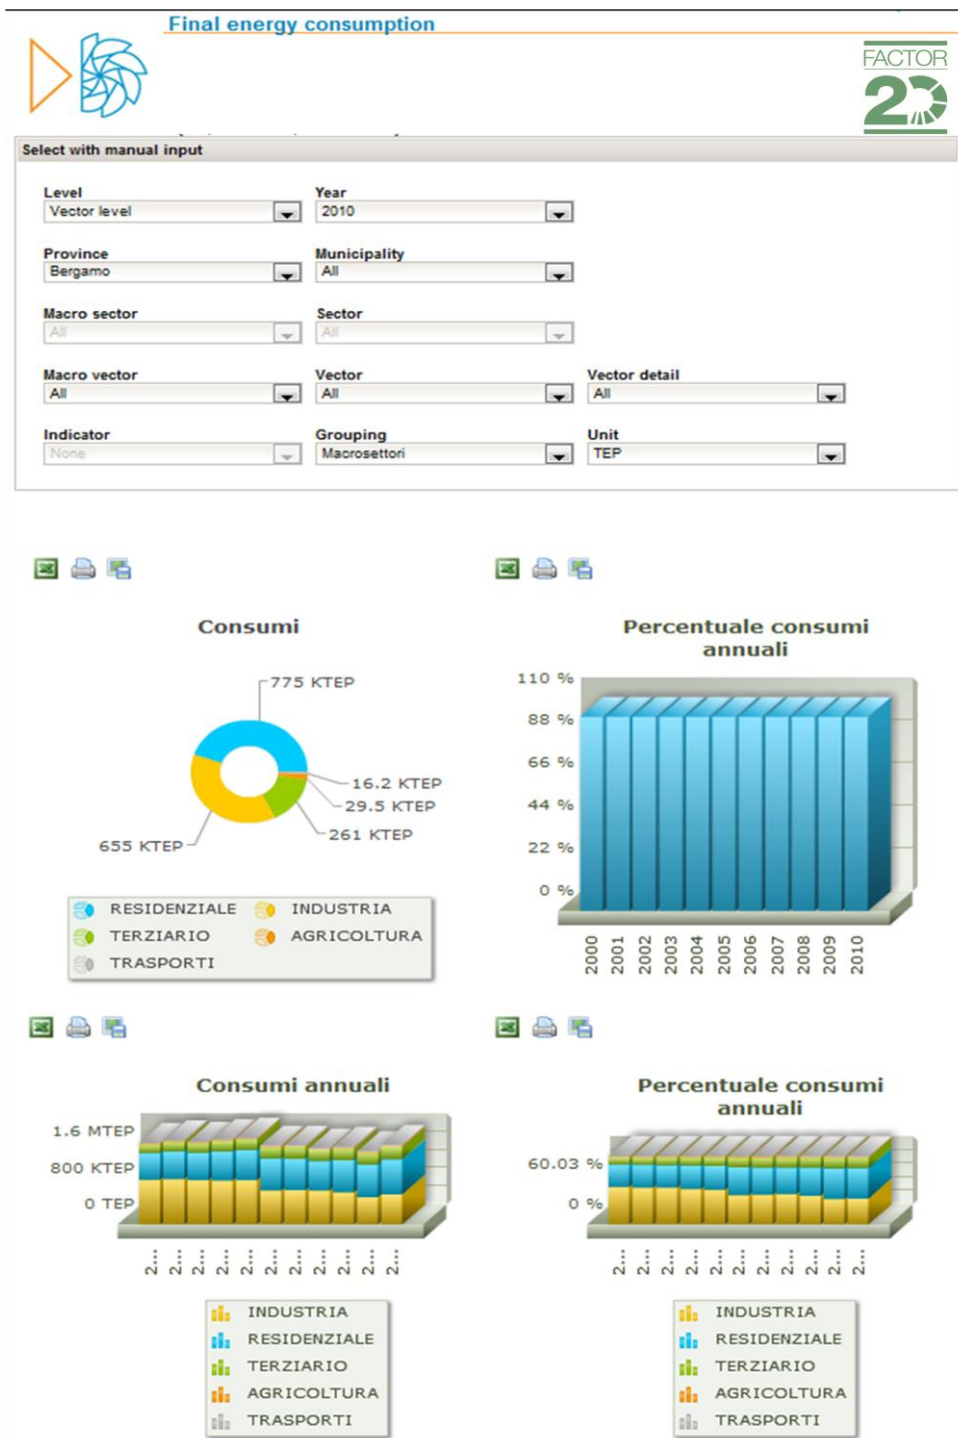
Final energy consumption

FACTOR 20

Select with manual input

Level
Vector level

Year
2010

Province
Bergamo

Municipality
All

Macro sector
All

Sector
All

Macro vector
All

Vector
All

Vector detail
All

Indicator
None

Grouping
Macrosettori

Unit
TEP

Consumi

775 KTEP
16.2 KTEP
29.5 KTEP
261 KTEP
655 KTEP

RESIDENZIALE
INDUSTRIA
TERZIARIO
AGRICOLTURA
TRASPORTI

Percentuale consumi annuali

110 %
88 %
66 %
44 %
22 %
0 %

2000
2001
2002
2003
2004
2005
2006
2007
2008
2009
2010

Consumi annuali

1.6 MTEP
800 KTEP
0 TEP

2...
2...
2...
2...
2...
2...
2...
2...
2...
2...
2...

INDUSTRIA
RESIDENZIALE
TERZIARIO
AGRICOLTURA
TRASPORTI

Percentuale consumi annuali

60.03 %
0 %

2...
2...
2...
2...
2...
2...
2...
2...
2...
2...
2...

INDUSTRIA
RESIDENZIALE
TERZIARIO
AGRICOLTURA
TRASPORTI